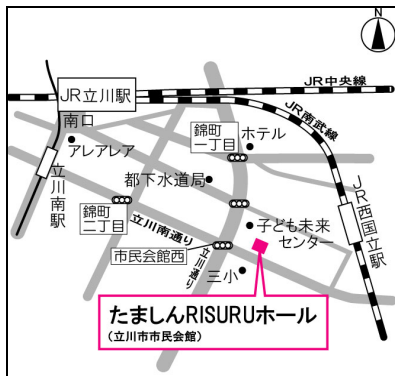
N

JR立川駅

JR中央線

JR南武線

南口

アレアレア

錦町一丁目

ホテル

立川南駅

都下水道局

JR西国立駅

錦町二丁目

立川南通り

子ども未来センター

立川通り

市民会館西

三小

たましんRISURUホール
(立川市市民会館)